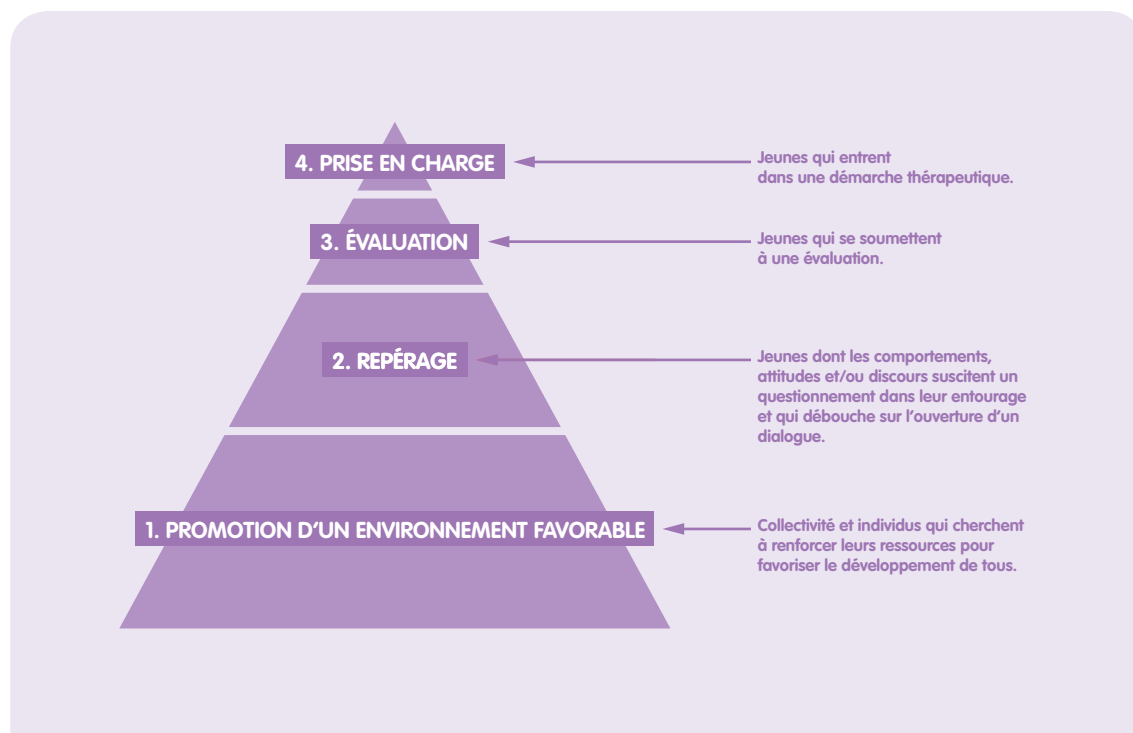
4. PRISE EN CHARGE

Jeunes qui entrent dans une démarche thérapeutique.

3. ÉVALUATION

Jeunes qui se soumettent à une évaluation.

2. REPÉRAGE

Jeunes dont les comportements, attitudes et/ou discours suscitent un questionnement dans leur entourage et qui débouche sur l'ouverture d'un dialogue.

1. PROMOTION D'UN ENVIRONNEMENT FAVORABLE

Collectivité et individus qui cherchent à renforcer leurs ressources pour favoriser le développement de tous.